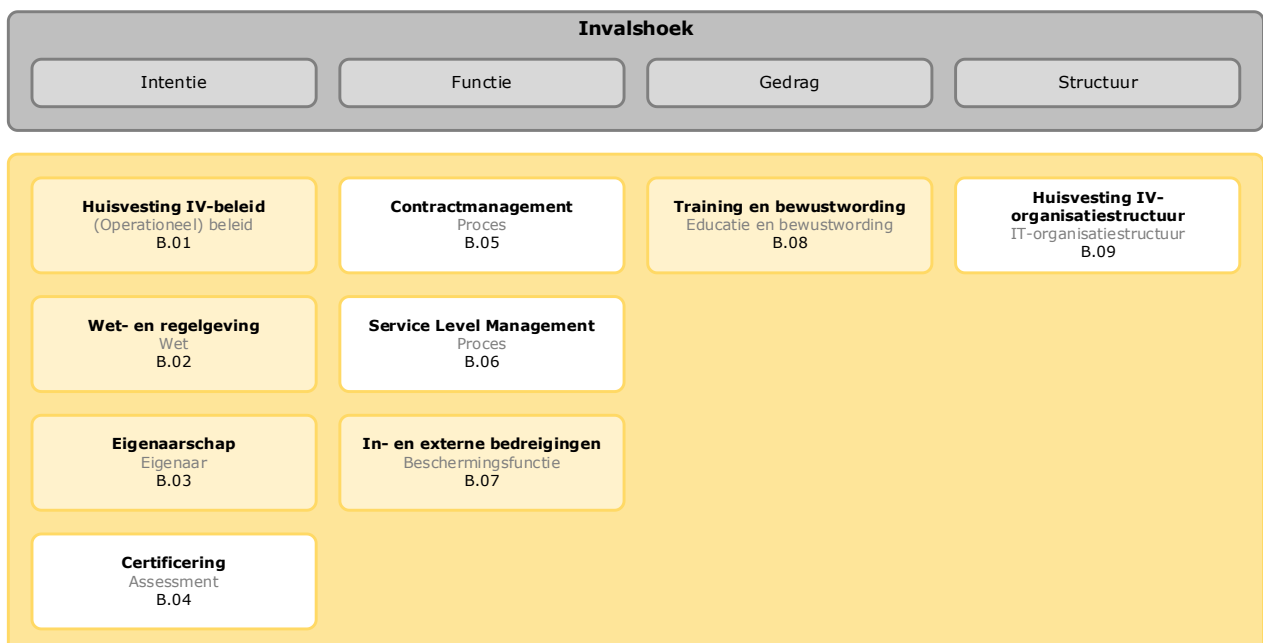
**Invalshoek**

Intentie

Functie

Gedrag

Structuur

**Huisvesting IV-beleid**
(Operationeel) beleid
B.01

**Wet- en regelgeving**
Wet
B.02

**Eigenaarschap**
Eigenaar
B.03

**Certificering**
Assessment
B.04

**Contractmanagement**
Proces
B.05

**Service Level Management**
Proces
B.06

**In- en externe bedreigingen**
Beschermingsfunctie
B.07

**Training en bewustwording**
Educatie en bewustwording
B.08

**Huisvesting IV-organisatiestructuur**
IT-organisatiestructuur
B.09